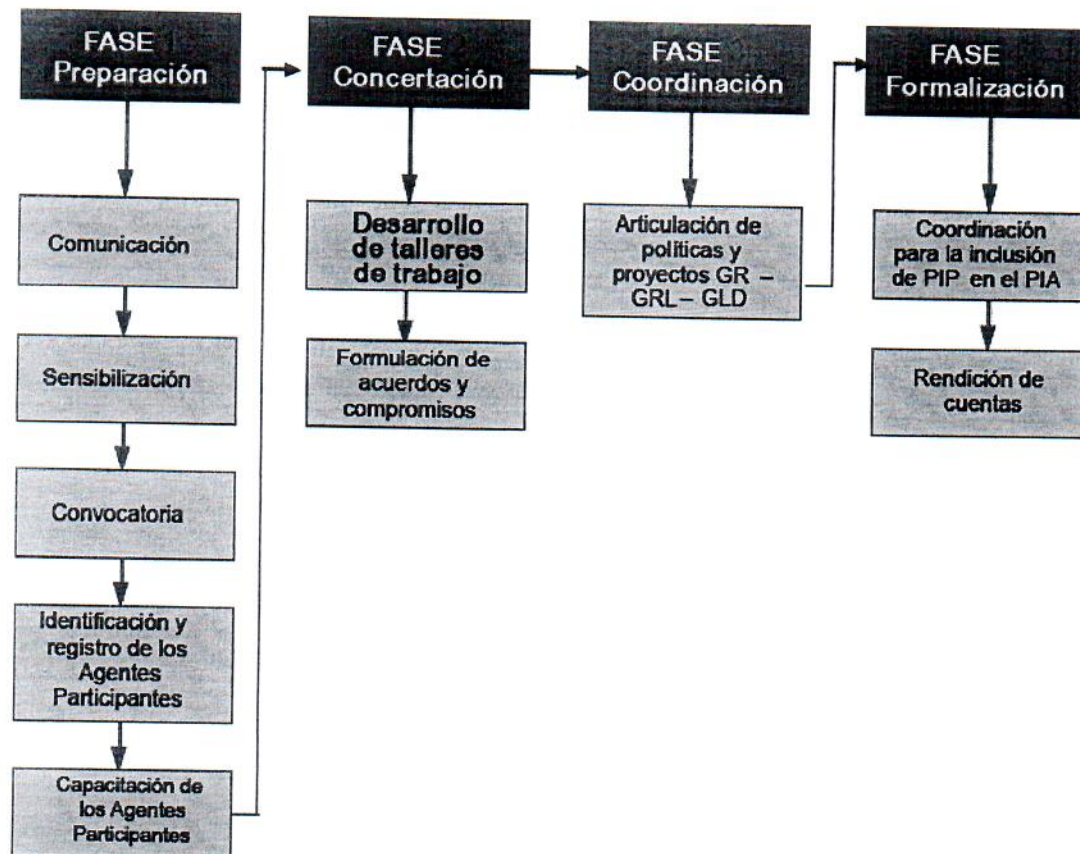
FASE Preparación

Comunicación

Sensibilización

Convocatoria

Identificación y registro de los Agentes Participantes

Capacitación de los Agentes Participantes

FASE Concertación

Desarrollo de talleres de trabajo

Formulación de acuerdos y compromisos

FASE Coordinación

Articulación de políticas y proyectos GR – GRL – GLD

FASE Formalización

Coordinación para la inclusión de PIP en el PIA

Rendición de cuentas